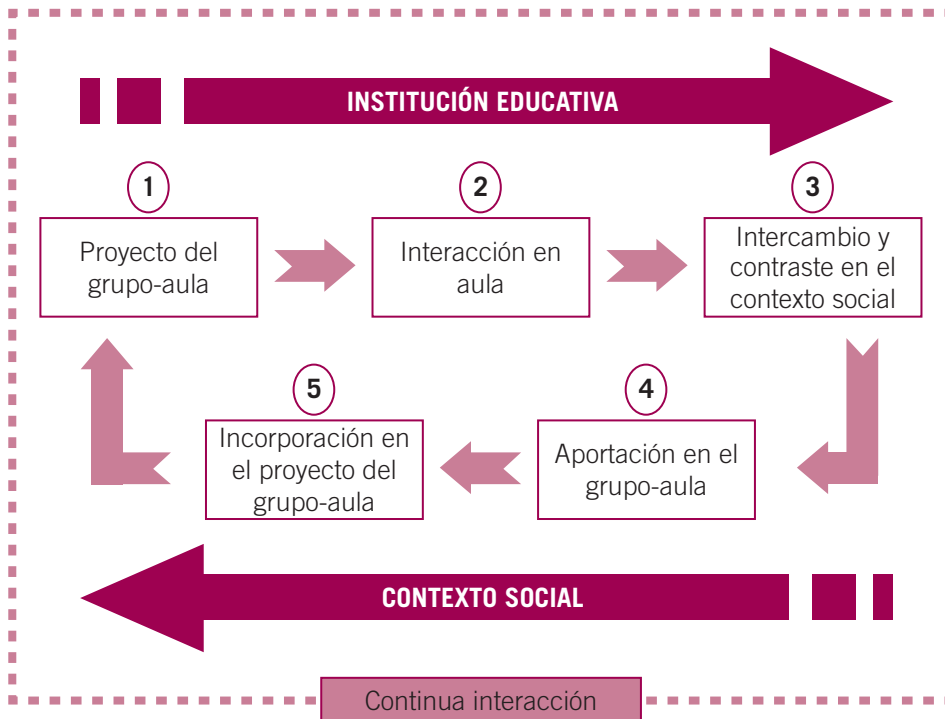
INSTITUCIÓN EDUCATIVA

1
Proyecto del grupo-aula

2
Interacción en aula

3
Intercambio y contraste en el contexto social

4
Aportación en el grupo-aula

5
Incorporación en el proyecto del grupo-aula

CONTEXTO SOCIAL

Continua interacción